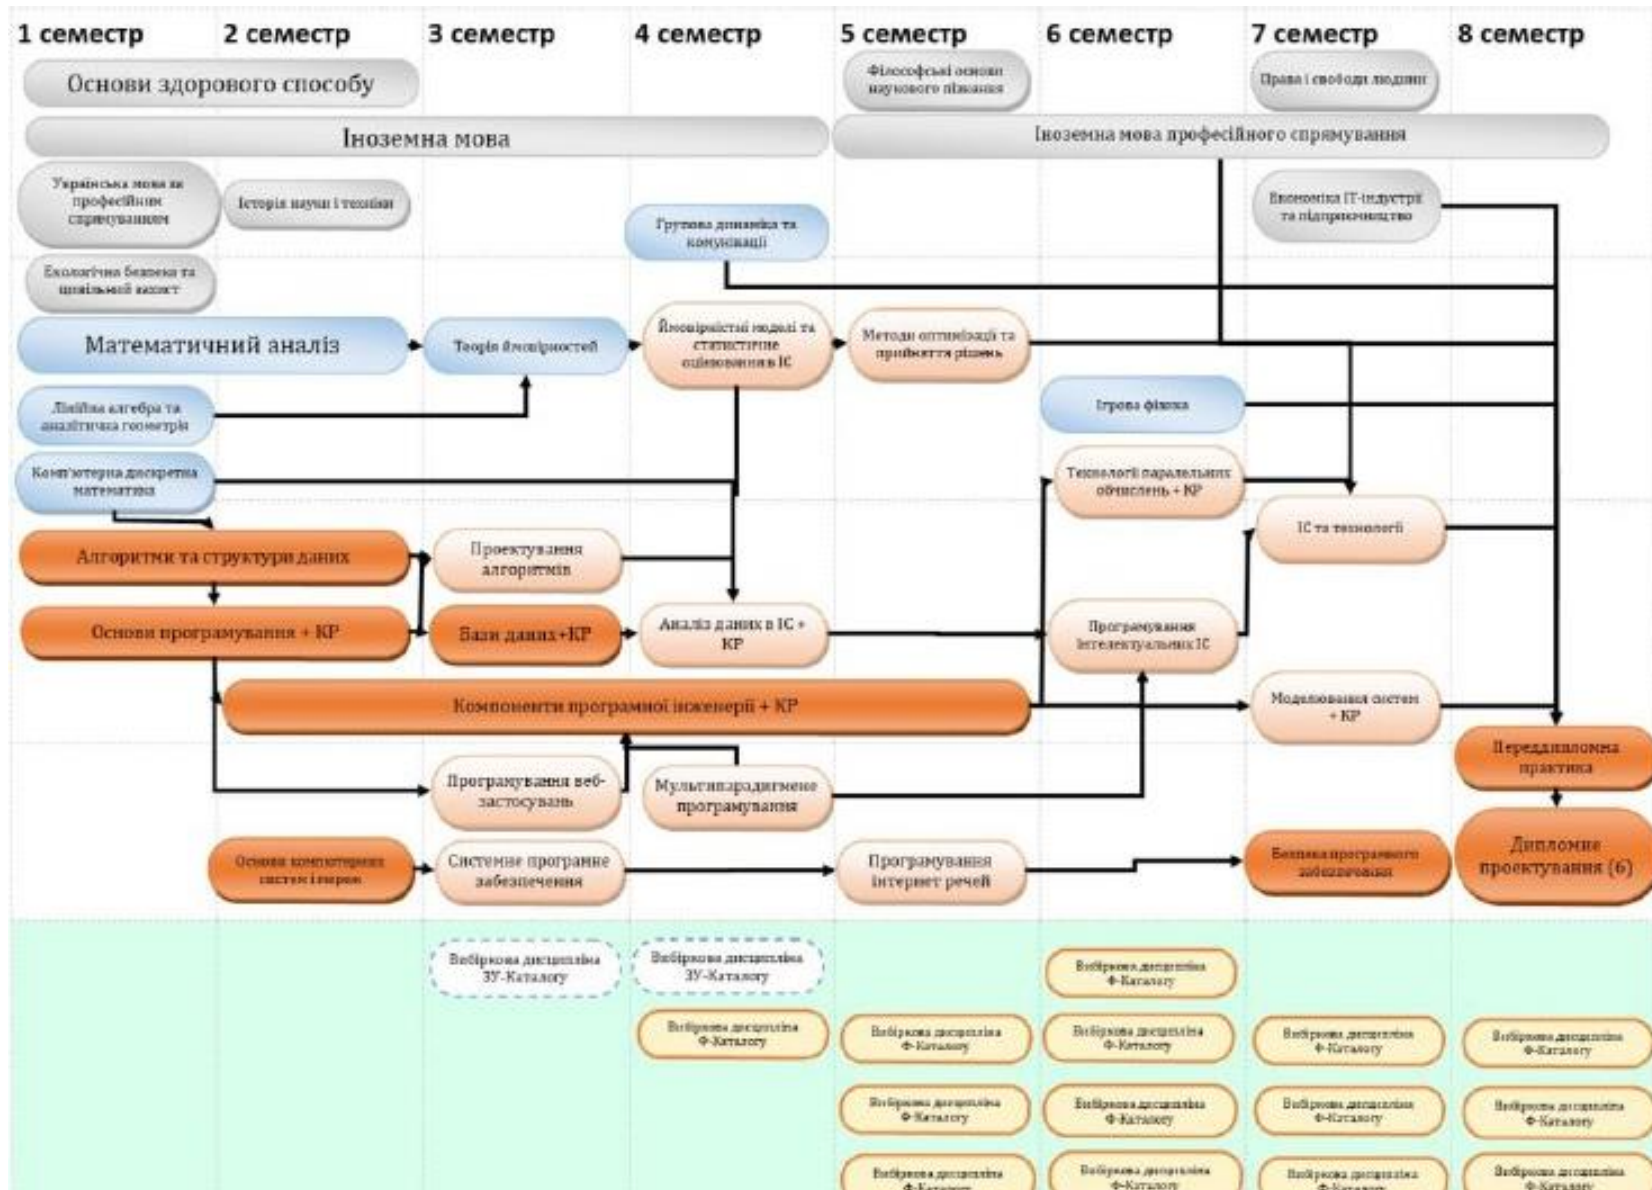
1 семестр
2 семестр
3 семестр
4 семестр
5 семестр
6 семестр
7 семестр
8 семестр

Основи здорового способу

Філософські основи наукового пізнання

Права і свободи людини

Іноземна мова

Іноземна мова професійного спрямування

Українська мова за професійним спрямуванням

Історія науки і техніки

Групова динаміка та комунікації

Економіка IT-індустрії та підприємництво

Екологічна безпека та цивільний захист

Математичний аналіз

Теорія ймовірностей

Ймовірнісні моделі та статистичне оцінювання в ІС

Методи оптимізації та прийняття рішень

Лінійна алгебра та аналітична геометрія

Ігрова фізика

Комп'ютерна дискретна математика

Технології паралельних обчислень + КР

ІС та технології

Алгоритми та структури даних

Проектування алгоритмів

Основи програмування + КР

Бази даних+КР

Аналіз даних в ІС + КР

Програмування інтелектуальних ІС

Компоненти програмної інженерії + КР

Моделювання систем + КР

Переддипломна практика

Програмування веб-застосувань

Мультипарадигмене програмування

Дипломне проектування (6)

Основи комп'ютерних систем і мереж

Системне програмне забезпечення

Програмування інтернет речей

Безпека програмного забезпечення

Вибіркова дисципліна ЗУ-Каталогу

Вибіркова дисципліна ЗУ-Каталогу

Вибіркова дисципліна Ф-Каталогу

Вибіркова дисципліна Ф-Каталогу

Вибіркова дисципліна Ф-Каталогу

Вибіркова дисципліна Ф-Каталогу

Вибіркова дисципліна Ф-Каталогу

Вибіркова дисципліна Ф-Каталогу

Вибіркова дисципліна Ф-Каталогу

Вибіркова дисципліна Ф-Каталогу

Вибіркова дисципліна Ф-Каталогу

Вибіркова дисципліна Ф-Каталогу

Вибіркова дисципліна Ф-Каталогу

Вибіркова дисципліна Ф-Каталогу

Вибіркова дисципліна Ф-Каталогу

Вибіркова дисципліна Ф-Каталогу